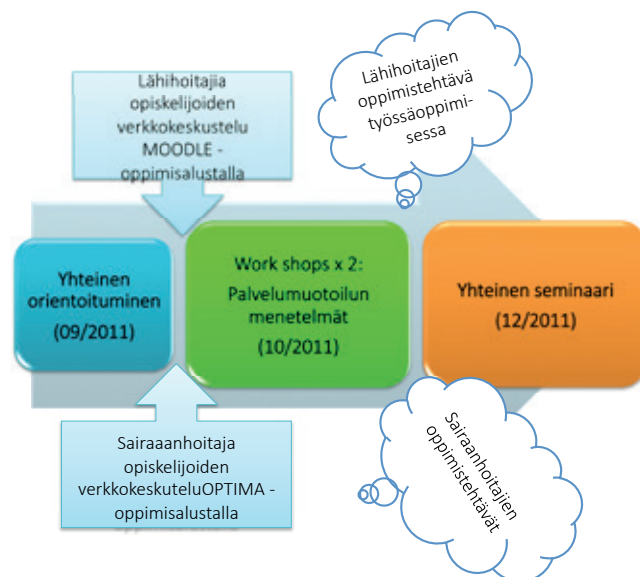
Lähihoitajia opiskelijoiden verkkokeskustelu MOODLE -oppimisalustalla

Lähihoitajien oppimistehtävä työssäoppimisessa

Yhteinen orientoituminen (09/2011)

Work shops x 2: Palvelumuotoilun menetelmät (10/2011)

Yhteinen seminaari (12/2011)

Sairaaanhoitaja opiskelijoiden verkkokeskuteluOPTIMA -oppimisalustalla

Sairaanhoitajien oppimistehtävät